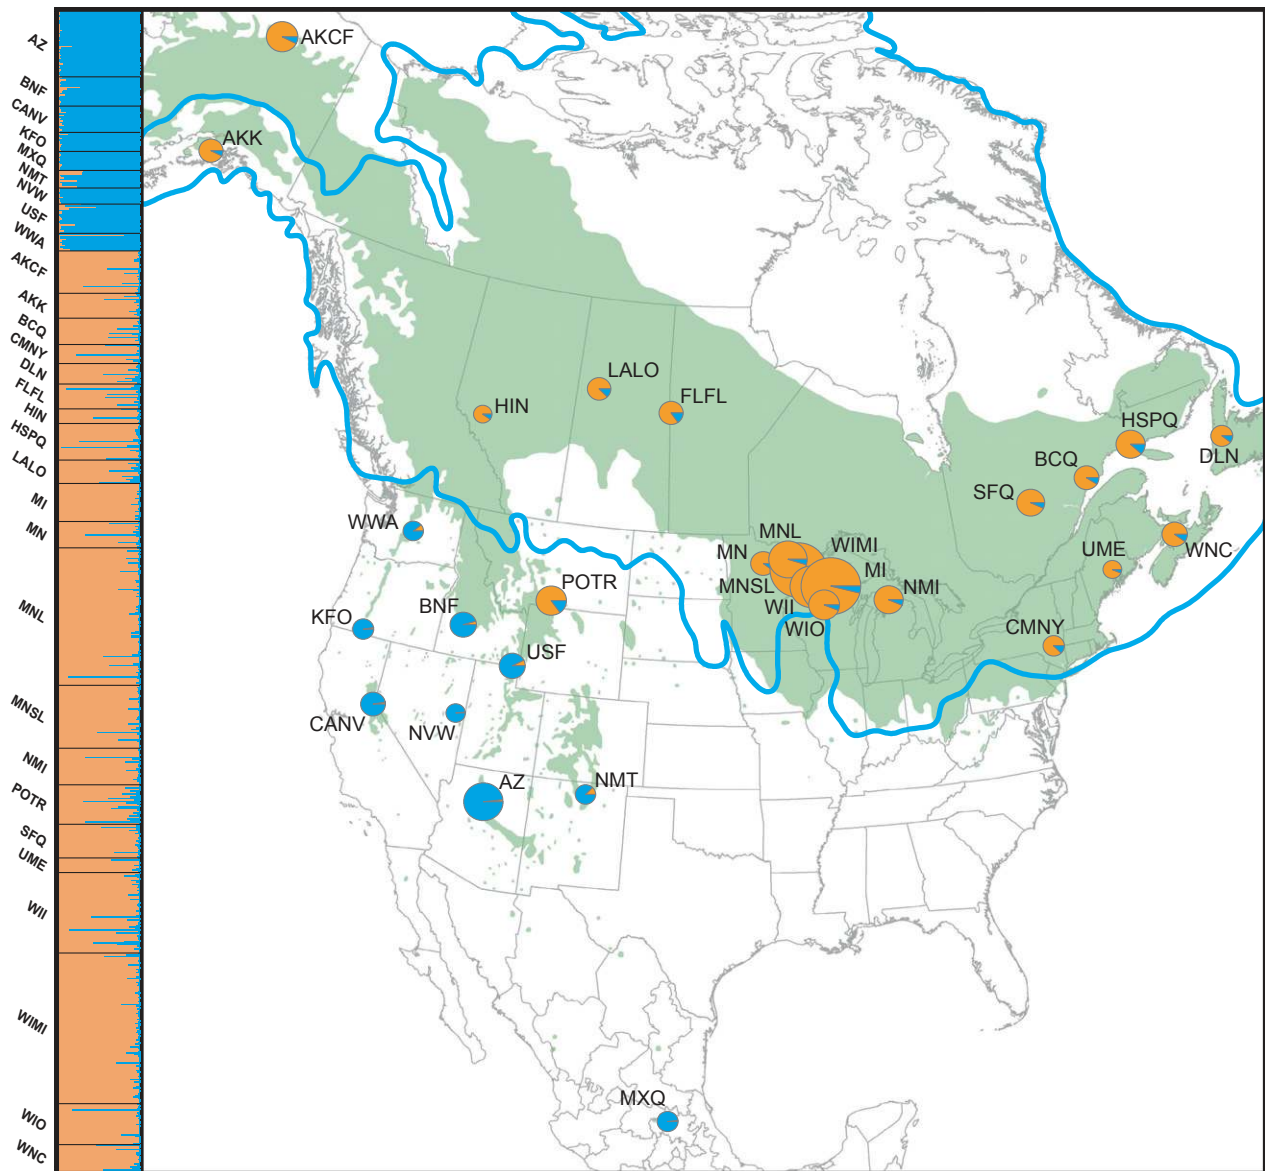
AZ
BNF
CANV
KFO
MXQ
NMT
NVW
USF
WWA
AKCF
AKK
BCQ
CMNY
DLN
FLFL
HIN
HSPQ
LALO
MI
MN
MNL
MNSL
NMI
POTR
SFQ
UME
WII
WIMI
WIO
WNC

AKCF
AKK
LALO
HIN
FLFL
HSPQ
DLN
BCQ
SFQ
WWA
MNL
MN
WIMI
MI
MNSL
NMI
WII
WIO
UME
WNC
POTR
BNF
KFO
USF
CMNY
CANV
NVW
AZ
NMT
MXQ